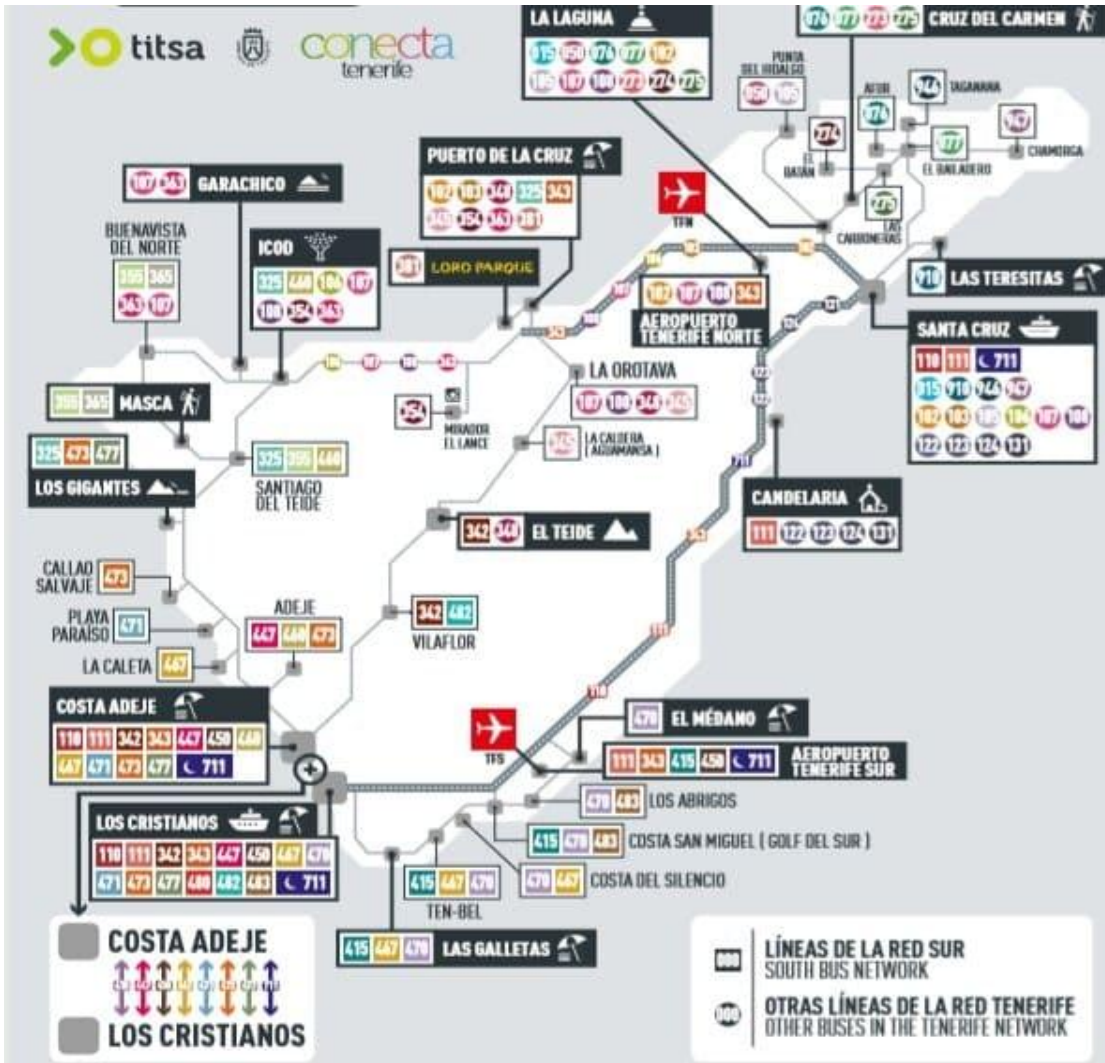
titsa conecta tenerife

LA LAGUNA
015 050 076 077 102 105 107 108 273 274 275

076 077 273 275 CRUZ DEL CARMEN

PUNTA DEL HIDALGO 050 105

AFUR 076

946 TAGANANA

274 EL BATÁN

077 EL BAILADERO

947 CHAMORGA

275 LAS CARBONERAS

107 363 GARACHICO

PUERTO DE LA CRUZ
102 103 348 325 343 345 354 363 381

TFN

BUENAVISTA DEL NORTE
355 365 363 107

ICOD
325 460 106 107 108 354 363

381 LORO PARQUE

102 107 108 343 AEROPUERTO TENERIFE NORTE

910 LAS TERESITAS

SANTA CRUZ
110 111 711
015 910 946 947
102 103 105 106 107 108
122 123 124 131

355 365 MASCA

354 MIRADOR EL LANCE

LA OROTAVA
107 108 348 345

345 LA CALDERA (AGUAMANSA)

325 473 477
LOS GIGANTES

325 355 460 SANTIAGO DEL TEIDE

342 348 EL TEIDE

CANDELARIA
111 122 123 124 131

CALLAO SALVAJE 473

PLAYA PARAÍSO 471

LA CALETA 467

ADEJE
447 460 473

342 482 VILAFLOR

COSTA ADEJE
110 111 342 343 447 450 460 467 471 473 477 711

TFS

470 EL MÉDANO

111 343 415 450 711 AEROPUERTO TENERIFE SUR

470 483 LOS ABRIGOS

LOS CRISTIANOS
110 111 342 343 447 450 467 470 471 473 477 480 482 483 711

415 470 483 COSTA SAN MIGUEL (GOLF DEL SUR)

470 467 COSTA DEL SILENCIO

415 467 470 TEN-BEL

415 467 470 LAS GALLETAS

COSTA ADEJE
LOS CRISTIANOS

000 LÍNEAS DE LA RED SUR
SOUTH BUS NETWORK

000 OTRAS LÍNEAS DE LA RED TENERIFE
OTHER BUSES IN THE TENERIFE NETWORK